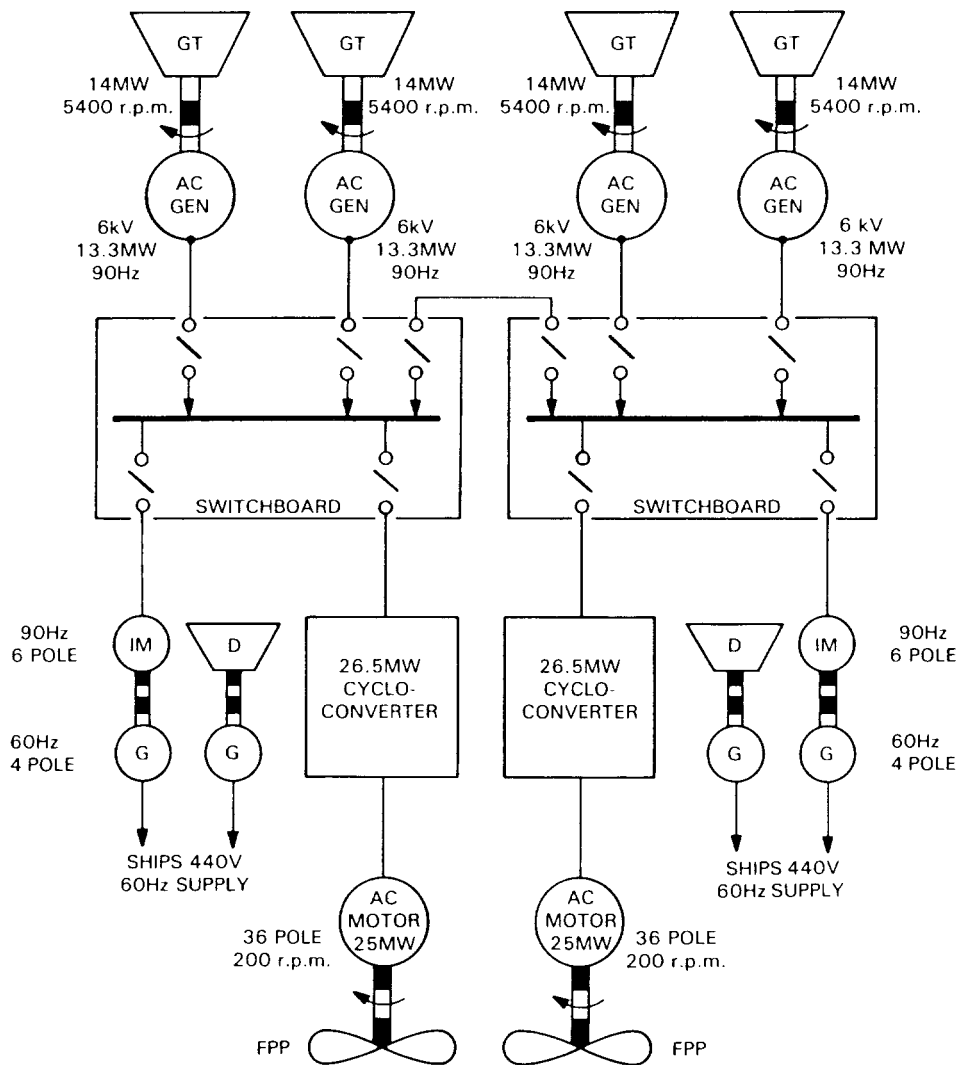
GT
14MW
5400 r.p.m.
AC
GEN
6kV
13.3MW
90Hz

GT
14MW
5400 r.p.m.
AC
GEN
6kV
13.3MW
90Hz

GT
14MW
5400 r.p.m.
AC
GEN
6kV
13.3MW
90Hz

GT
14MW
5400 r.p.m.
AC
GEN
6 kV
13.3 MW
90Hz

SWITCHBOARD

SWITCHBOARD

90Hz
6 POLE
IM
60Hz
4 POLE
G
D
G
SHIPS 440V
60Hz SUPPLY

26.5MW
CYCLO-
CONVERTER

26.5MW
CYCLO-
CONVERTER

D
G
IM
90Hz
6 POLE
G
60Hz
4 POLE
SHIPS 440V
60Hz SUPPLY

AC
MOTOR
25MW
36 POLE
200 r.p.m.
FPP

AC
MOTOR
25MW
36 POLE
200 r.p.m.
FPP